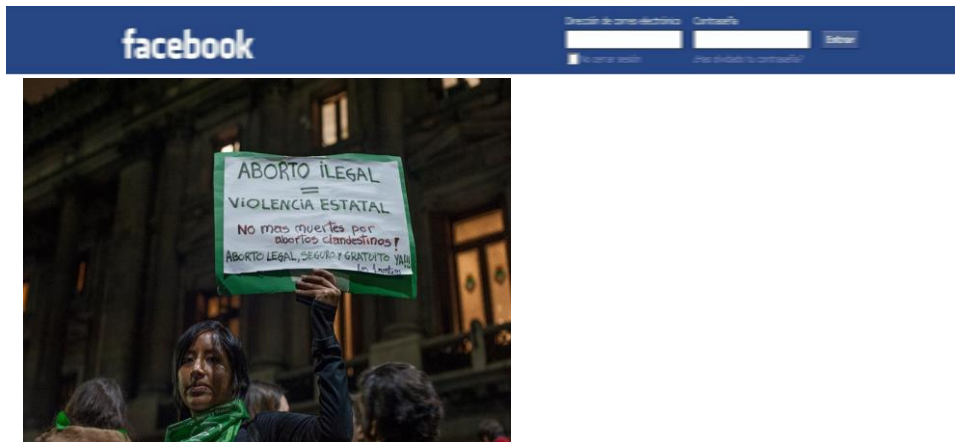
facebook

Dirección de correo electrónico
Contraseña
Entrar
No cerrar sesión
¿Has olvidado tu contraseña?

ABORTO ILEGAL
=
VIOLENCIA ESTATAL
No mas muertes por abortos clandestinos!
ABORTO LEGAL, SEGURO Y GRATUITO YA!!
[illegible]